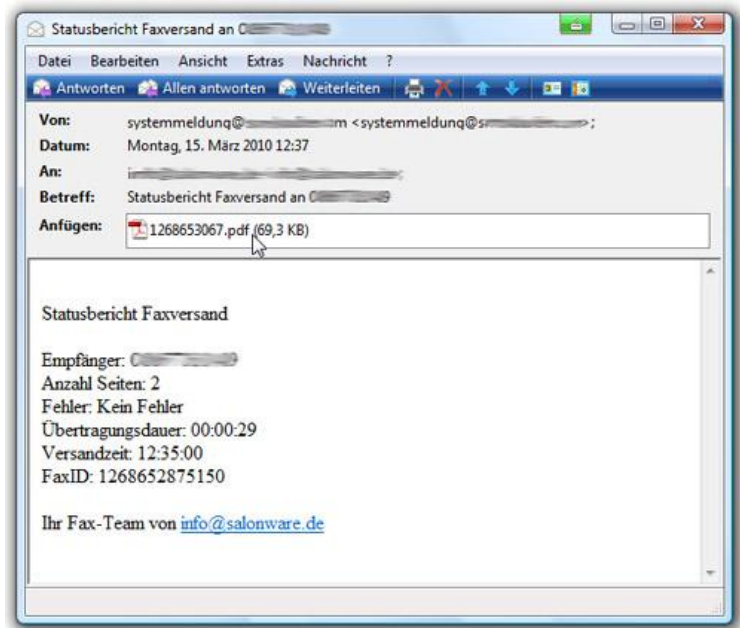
Statusbericht Faxversand an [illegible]

Datei Bearbeiten Ansicht Extras Nachricht ?

Antworten Allen antworten Weiterleiten

Von: systemmeldung@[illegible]m <systemmeldung@s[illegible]>;
Datum: Montag, 15. März 2010 12:37
An: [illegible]
Betreff: Statusbericht Faxversand an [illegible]
Anfügen: 1268653067.pdf (69,3 KB)

Statusbericht Faxversand

Empfänger: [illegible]
Anzahl Seiten: 2
Fehler: Kein Fehler
Übertragungsdauer: 00:00:29
Versandzeit: 12:35:00
FaxID: 1268652875150

Ihr Fax-Team von info@salonware.de